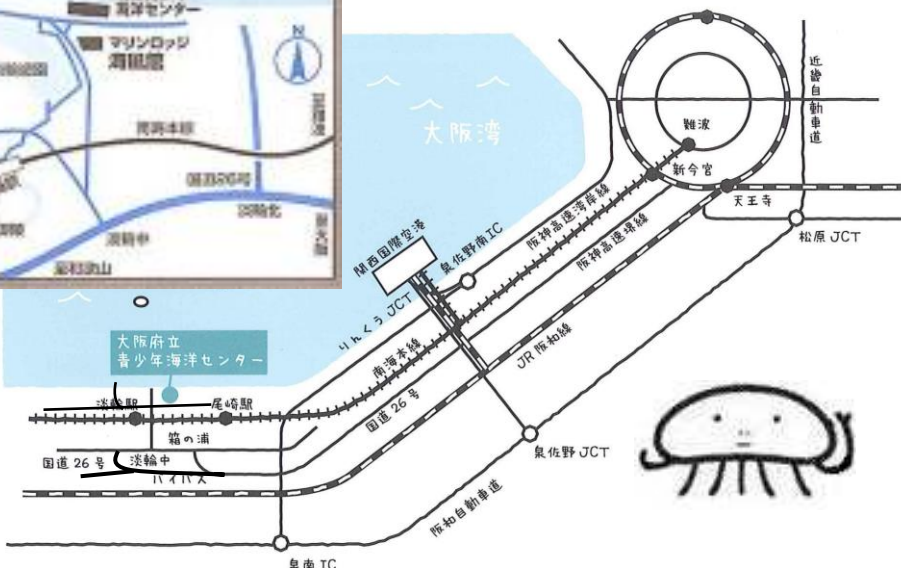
海洋センター
マリンロッジ
海風館
N
南海本線
国道26号
淡輪北
淡輪中
深日淡山
大阪湾
難波
新今宮
天王寺
近畿自動車道
松原JCT
阪神高速湾岸線
阪神高速環状線
関西国際空港
泉佐野南IC
りんくうJCT
南海本線
JR阪和線
国道26号
大阪府立
青少年海洋センター
淡輪駅
尾崎駅
箱の浦
国道26号
淡輪中
バイパス
泉佐野JCT
阪和自動車道
泉南IC